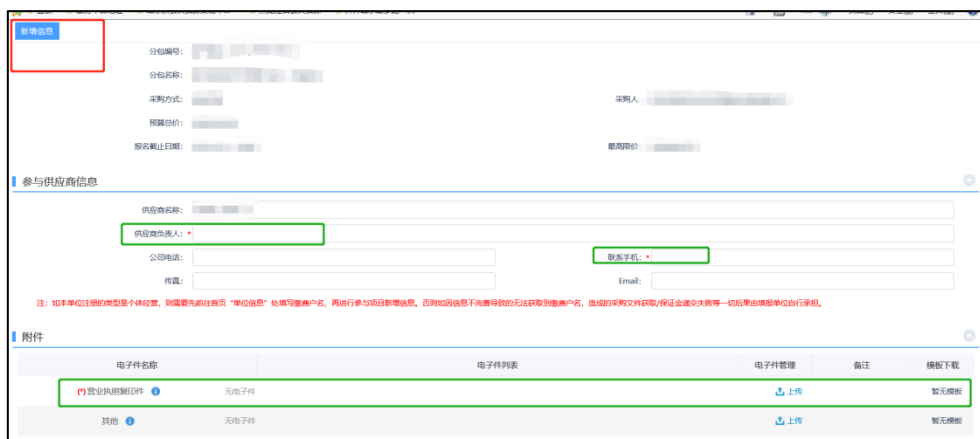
新增信息

分包编号：

分包名称：

采购方式：

采购人：

预算总价：

报名截止日期：

最高限价：

参与供应商信息

供应商名称：

供应商负责人：*

公司电话：

联系手机：*

传真：

Email：

注：如本单位注册的类型是个体经营，则需要先前往首页"单位信息"处填写缴费户名，再进行参与项目新增信息。否则如因信息不完善导致的无法获取到缴费户名，造成的采购文件获取/保证金递交失败等一切后果由填报单位自行承担。

附件

| 电子件名称 | 电子件列表 | 电子件管理 | 备注 | 模板下载 |
|---|---|---|---|---|
| (*) 营业执照复印件 | 无电子件 | 上传 | | 暂无模板 |
| 其他 | 无电子件 | 上传 | | 暂无模板 |